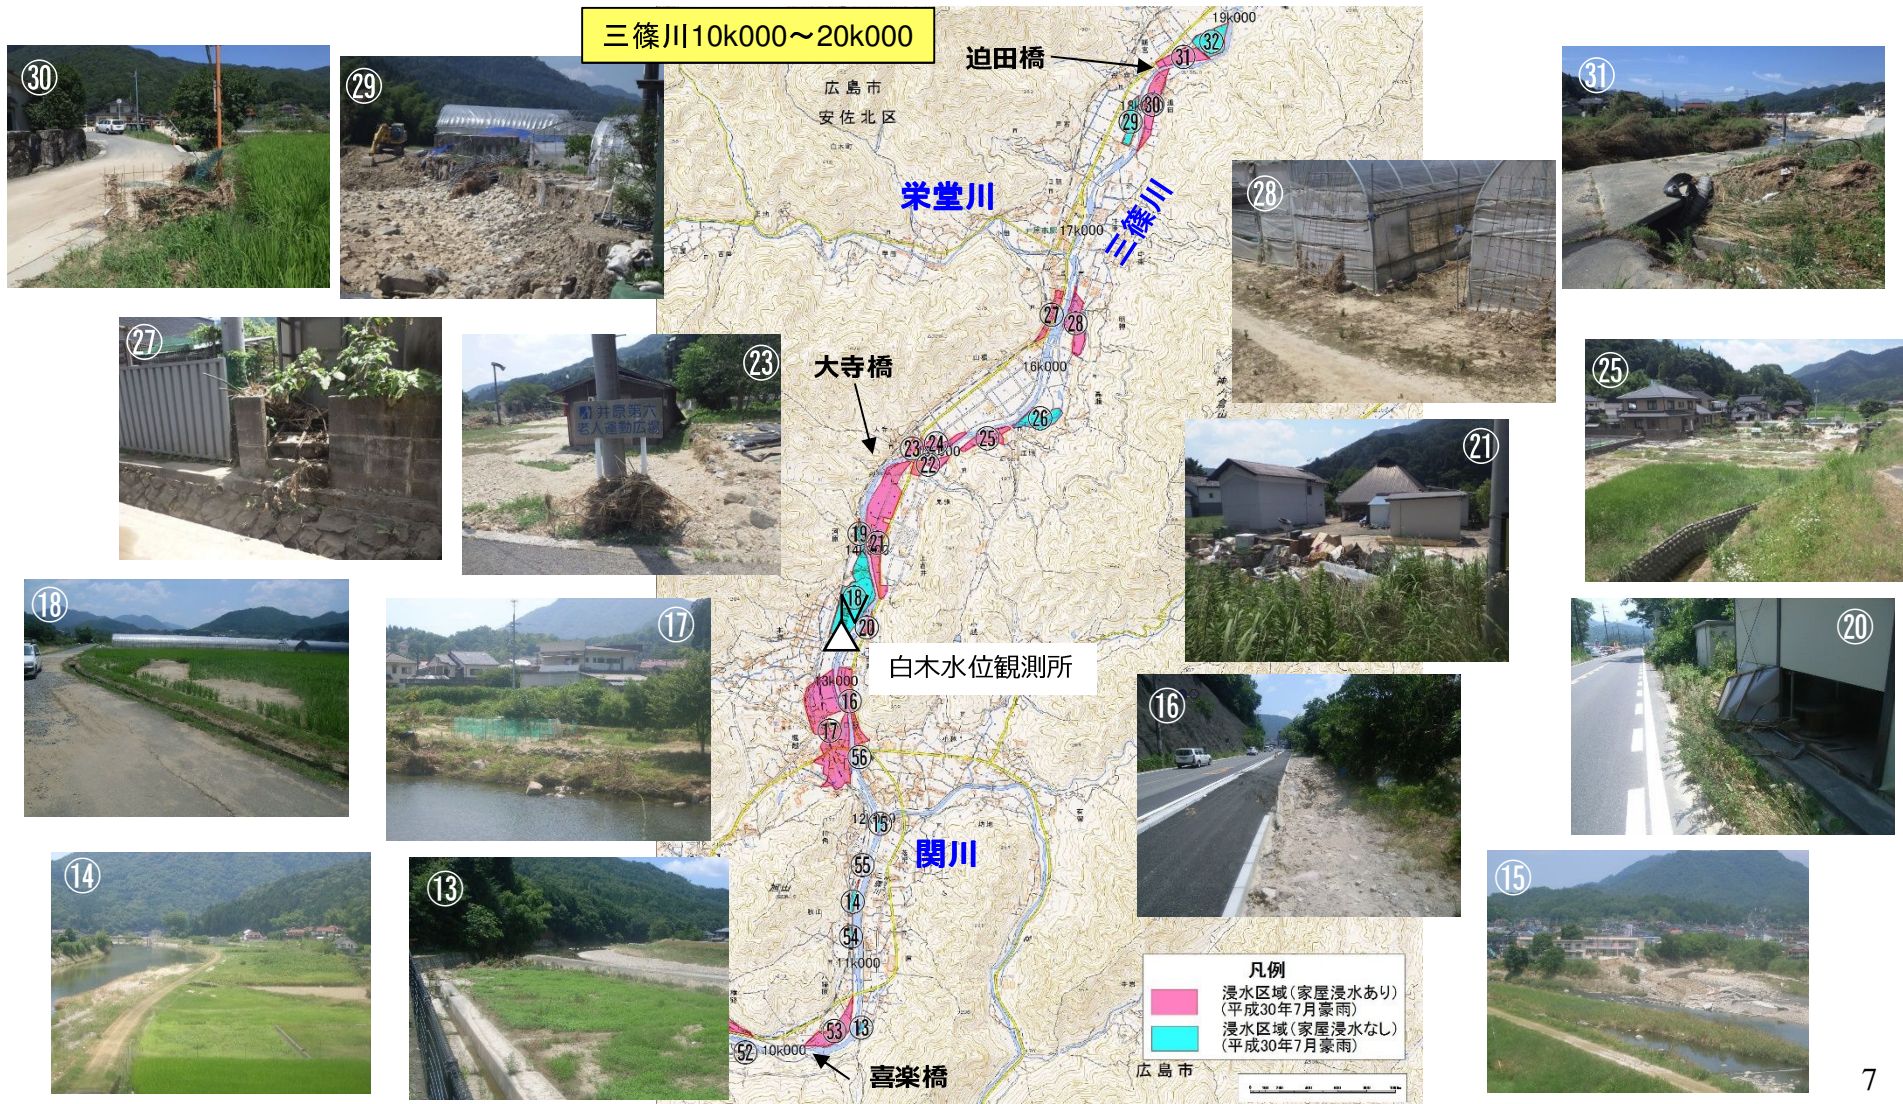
三篠川10k000～20k000

迫田橋

19k000

広島市
安佐北区

栄堂川

三篠川

17k000

16k000

大寺橋

白木水位観測所

関川

11k000

10k000

喜楽橋

広島市

凡例
浸水区域（家屋浸水あり）（平成30年7月豪雨）
浸水区域（家屋浸水なし）（平成30年7月豪雨）

㉚ ㉙ ㉛ ㉘ ㉗ ㉓ ㉕ ㉑ ⑱ ⑰ ⑳ ⑯ ⑭ ⑬ ⑮

32 31 30 29 27 28 26 25 24 23 22 19 21 18 20 16 17 56 15 55 14 54 53 13 52

井原第六老人運動広場

7